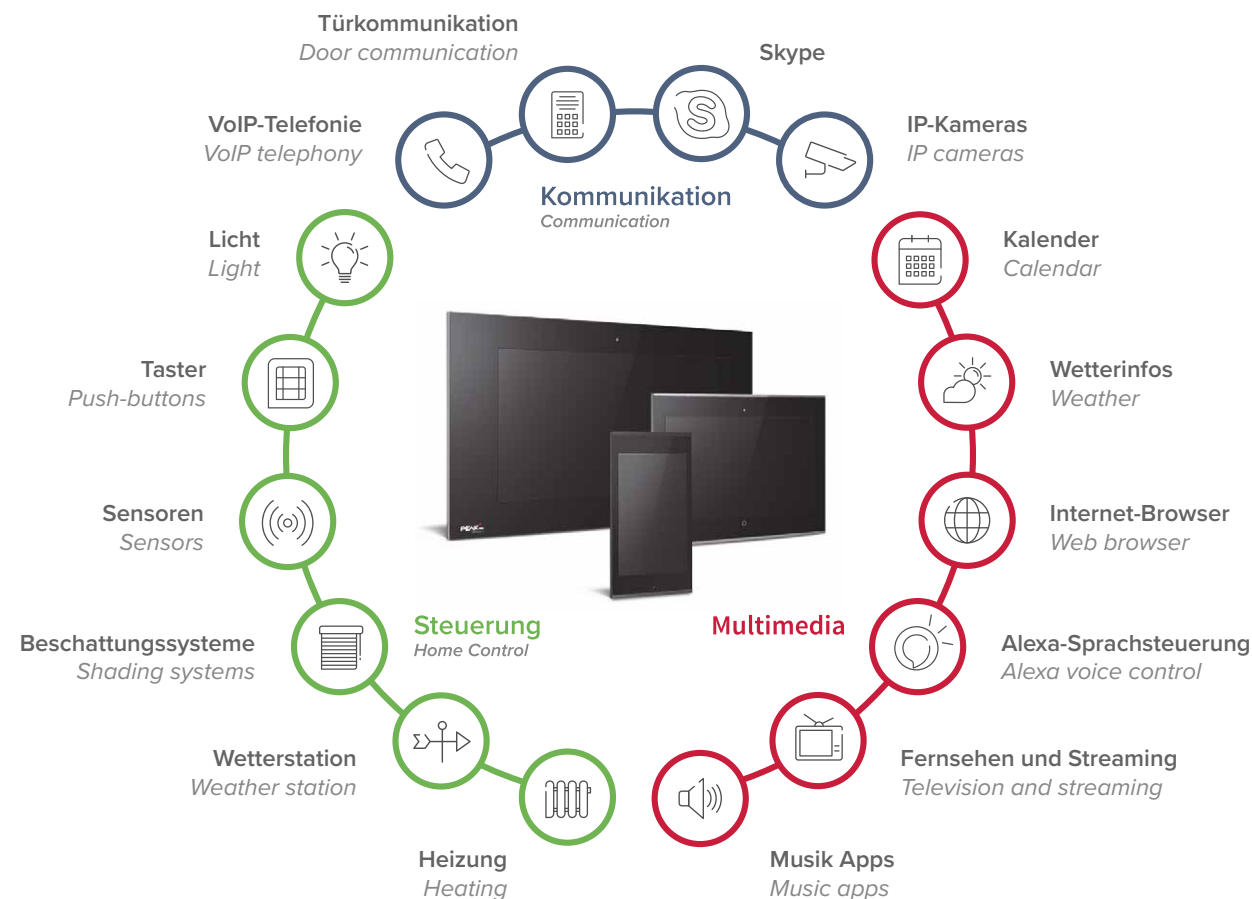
Türkommunikation
Door communication

Skype

VoIP-Telefonie
VoIP telephony

IP-Kameras
IP cameras

Kommunikation
Communication

Licht
Light

Kalender
Calendar

Taster
Push-buttons

Wetterinfos
Weather

Sensoren
Sensors

Internet-Browser
Web browser

PEAK

Beschattungssysteme
Shading systems

Steuerung
Home Control

Multimedia

Alexa-Sprachsteuerung
Alexa voice control

Wetterstation
Weather station

Fernsehen und Streaming
Television and streaming

Heizung
Heating

Musik Apps
Music apps